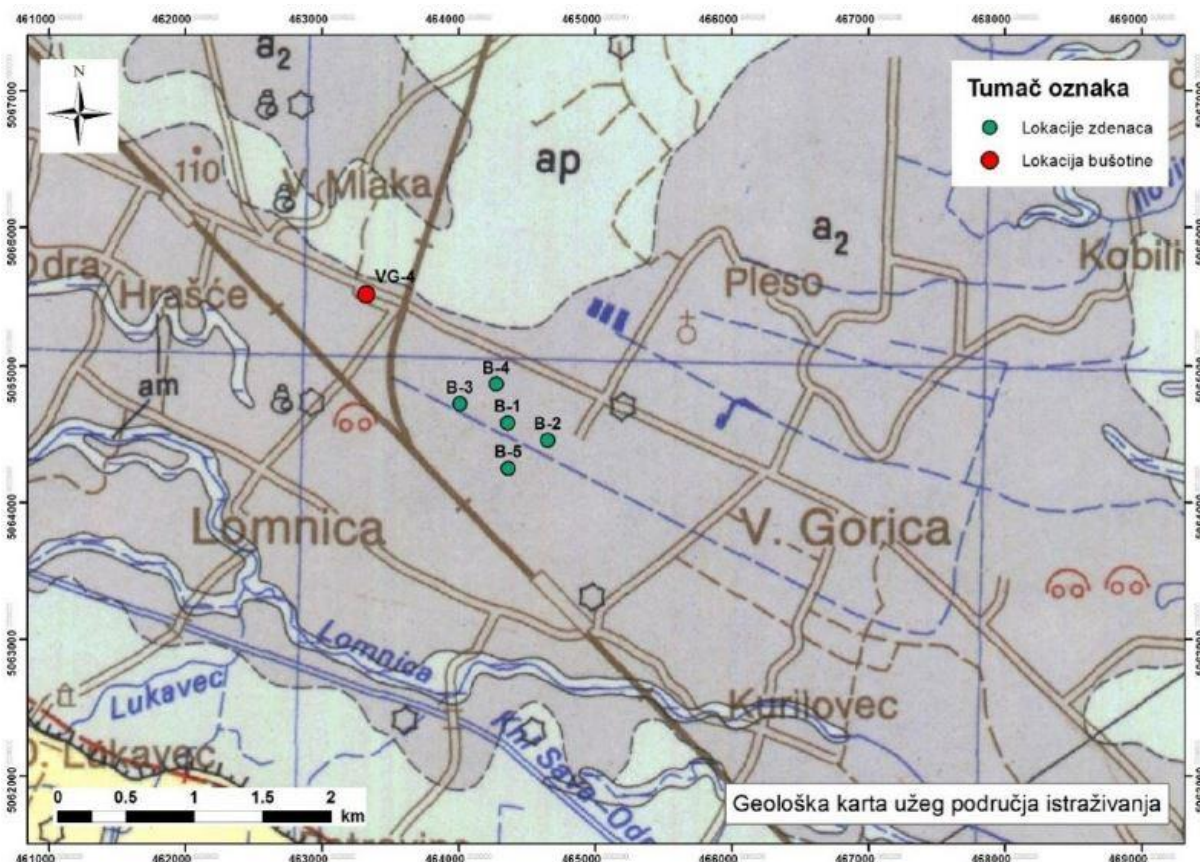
461000 462000 463000 464000 465000 466000 467000 468000 469000

N

Tumač oznaka
Lokacije zdenaca
Lokacija bušotine

$a_2$
110
V. Mlaka
ap
$a_2$
Odra
Hrašće
VG-4
Pleso
Kobili
am
B-4
B-3
B-1
B-2
B-5
Lomnica
V. Gorica
Lomnica
Lukavec
Kurilovec
O. Lukavec
KH Sava-Odra

5067000
5066000
5065000
5064000
5063000
5062000

0 0.5 1 1.5 2 km

Geološka karta užeg područja istraživanja

461000 462000 463000 464000 465000 466000 467000 468000 469000